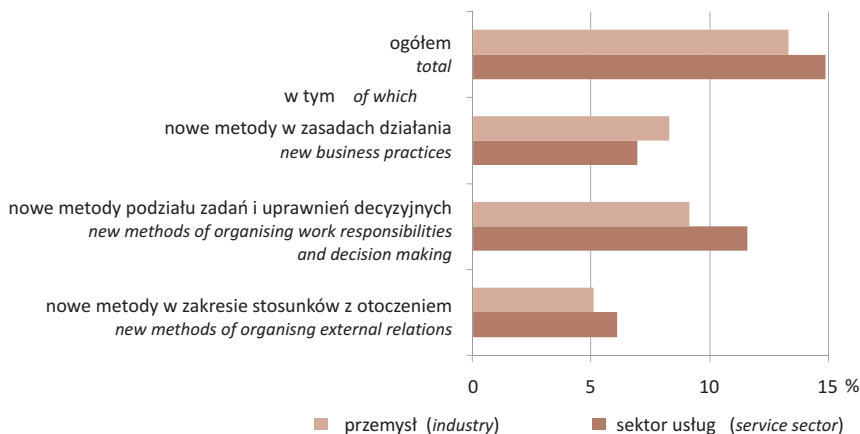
ogółem
*total*

w tym *of which*

nowe metody w zasadach działania
*new business practices*

nowe metody podziału zadań i uprawnień decyzyjnych
*new methods of organising work responsibilities and decision making*

nowe metody w zakresie stosunków z otoczeniem
*new methods of organisng external relations*

0 5 10 15 %

przemysł (*industry*) sektor usług (*service sector*)